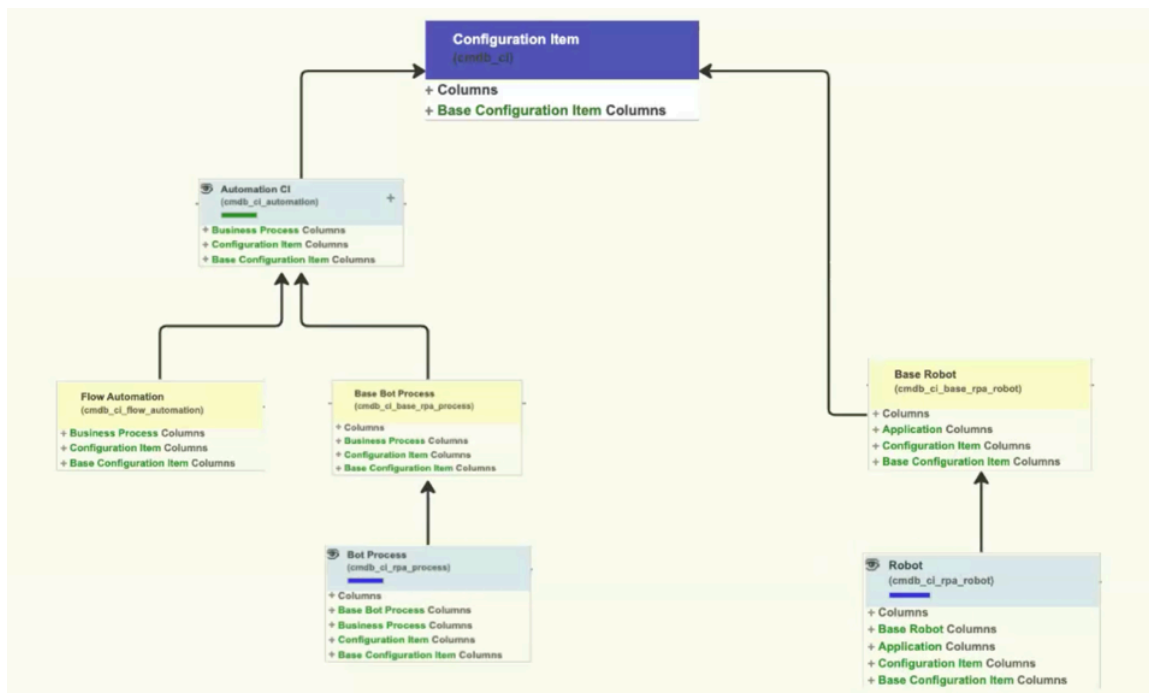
Configuration Item
(cmdb_ci)
+ Columns
+ Base Configuration Item Columns

Automation CI
(cmdb_ci_automation)
+
+ Business Process Columns
+ Configuration Item Columns
+ Base Configuration Item Columns

Flow Automation
(cmdb_ci_flow_automation)
+ Business Process Columns
+ Configuration Item Columns
+ Base Configuration Item Columns

Base Bot Process
(cmdb_ci_base_rpa_process)
+ Columns
+ Business Process Columns
+ Configuration Item Columns
+ Base Configuration Item Columns

Base Robot
(cmdb_ci_base_rpa_robot)
+ Columns
+ Application Columns
+ Configuration Item Columns
+ Base Configuration Item Columns

Bot Process
(cmdb_ci_rpa_process)
+ Columns
+ Base Bot Process Columns
+ Business Process Columns
+ Configuration Item Columns
+ Base Configuration Item Columns

Robot
(cmdb_ci_rpa_robot)
+ Columns
+ Base Robot Columns
+ Application Columns
+ Configuration Item Columns
+ Base Configuration Item Columns